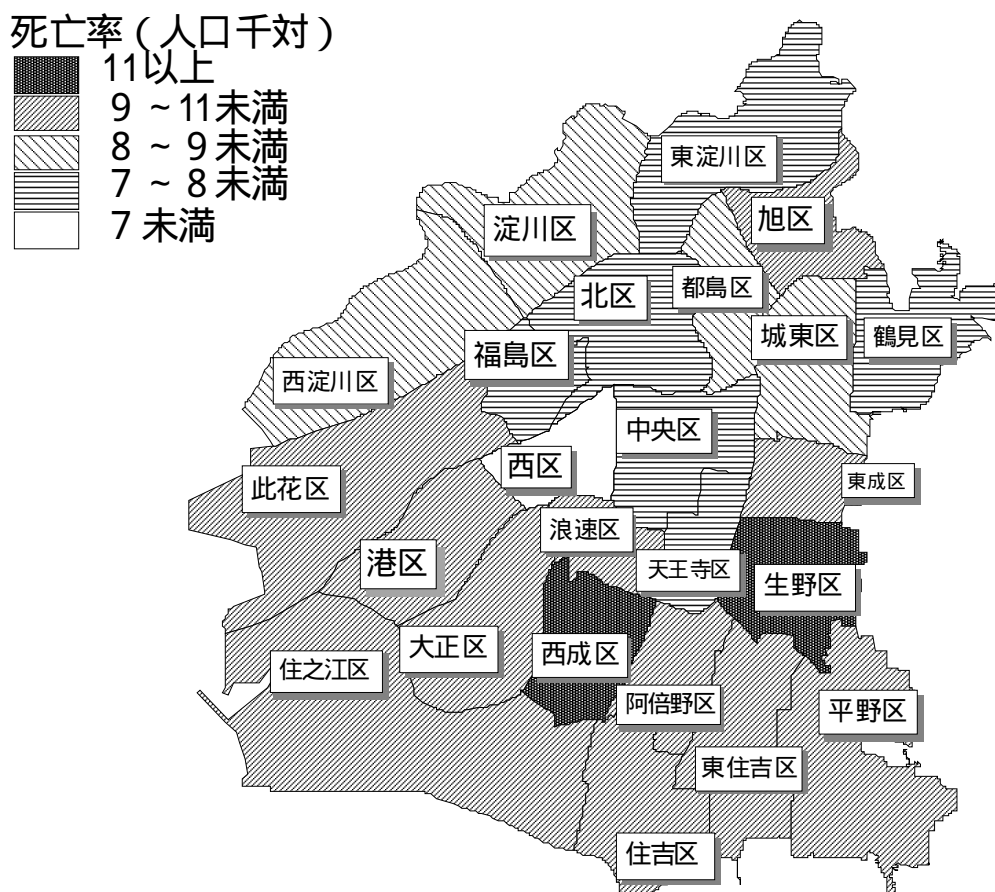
死亡率（人口千対）
11以上
9 ~11未満
8 ~ 9未満
7 ~ 8未満
7 未満

東淀川区
旭区
淀川区
都島区
北区
城東区
鶴見区
福島区
西淀川区
中央区
西区
東成区
此花区
浪速区
港区
天王寺区
生野区
大正区
西成区
住之江区
阿倍野区
平野区
東住吉区
住吉区